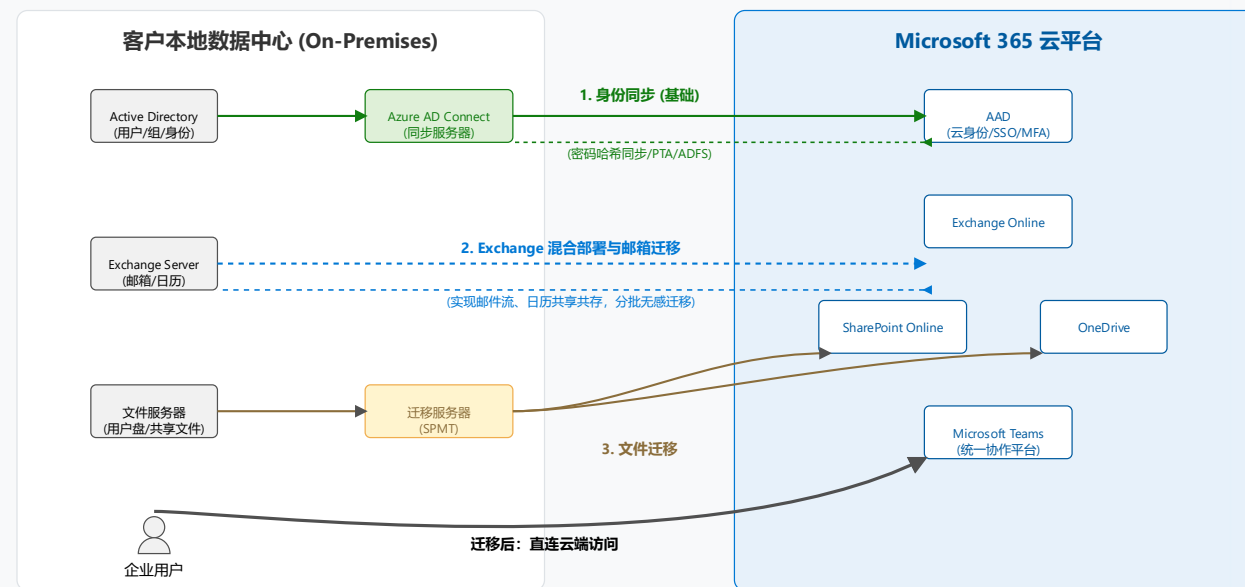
客户本地数据中心 (On-Premises)

Microsoft 365 云平台

Active Directory
(用户/组/身份)

Azure AD Connect
(同步服务器)

1. 身份同步 (基础)

AAD
(云身份/SSO/MFA)

(密码哈希同步/PTA/ADFS)

Exchange Online

Exchange Server
(邮箱/日历)

2. Exchange 混合部署与邮箱迁移

(实现邮件流、日历共享共存，分批无感迁移)

SharePoint Online

OneDrive

文件服务器
(用户盘/共享文件)

迁移服务器
(SPMT)

3. 文件迁移

Microsoft Teams
(统一协作平台)

迁移后：直连云端访问

企业用户